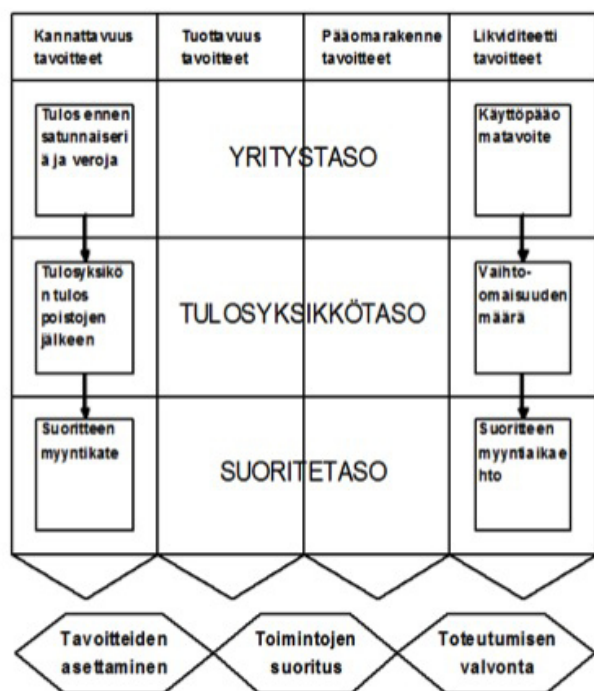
| Kannattavuus tavoitteet | Tuottavuus tavoitteet | Pääomarakenne tavoitteet | Likviditeetti tavoitteet |
|---|---|---|---|
| Tulos ennen satunnaiseriä ja veroja | YRITYSTASO | | Käyttöpääomatavoite |
| Tulosyksikön tulos poistojen jälkeen | TULOSYKSIKKÖTASO | | Vaihto-omaisuuden määrä |
| Suoritteen myyntikate | SUORITETASO | | Suoritteen myyntiaikaehto |

Tavoitteiden asettaminen

Toimintojen suoritus

Toteutumisen valvonta